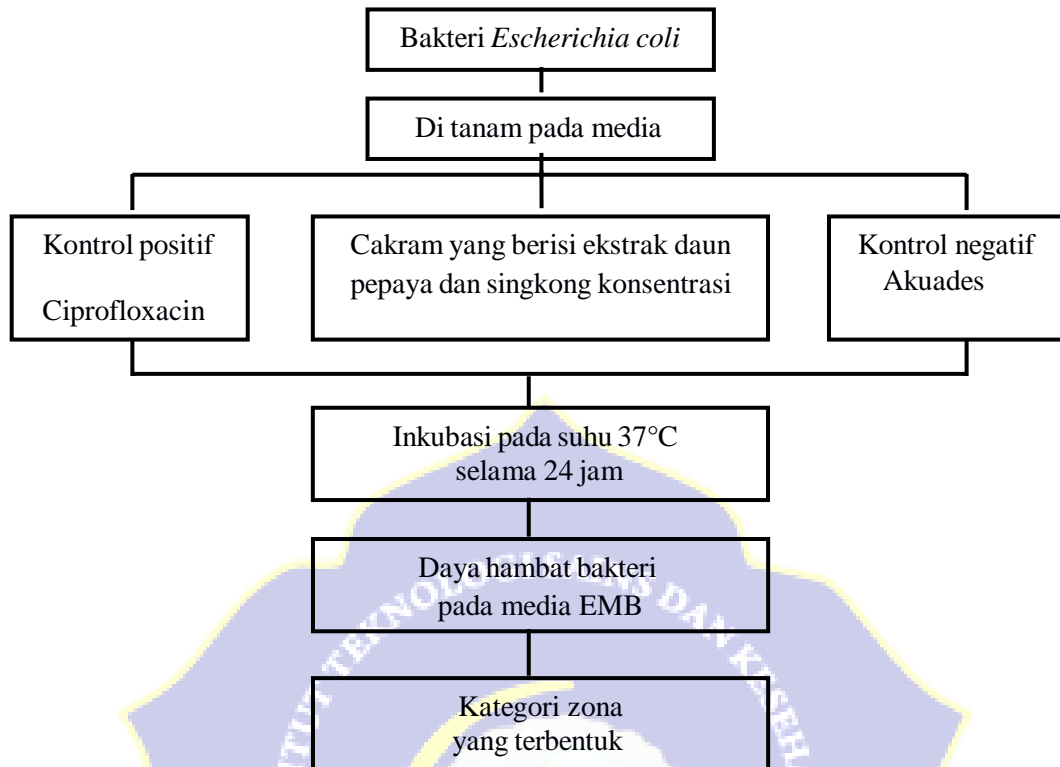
Bakteri *Escherichia coli*

Di tanam pada media

Kontrol positif

Ciprofloxacin

Cakram yang berisi ekstrak daun pepaya dan singkong konsentrasi

Kontrol negatif Akuades

Inkubasi pada suhu 37°C selama 24 jam

Daya hambat bakteri pada media EMB

Kategori zona yang terbentuk